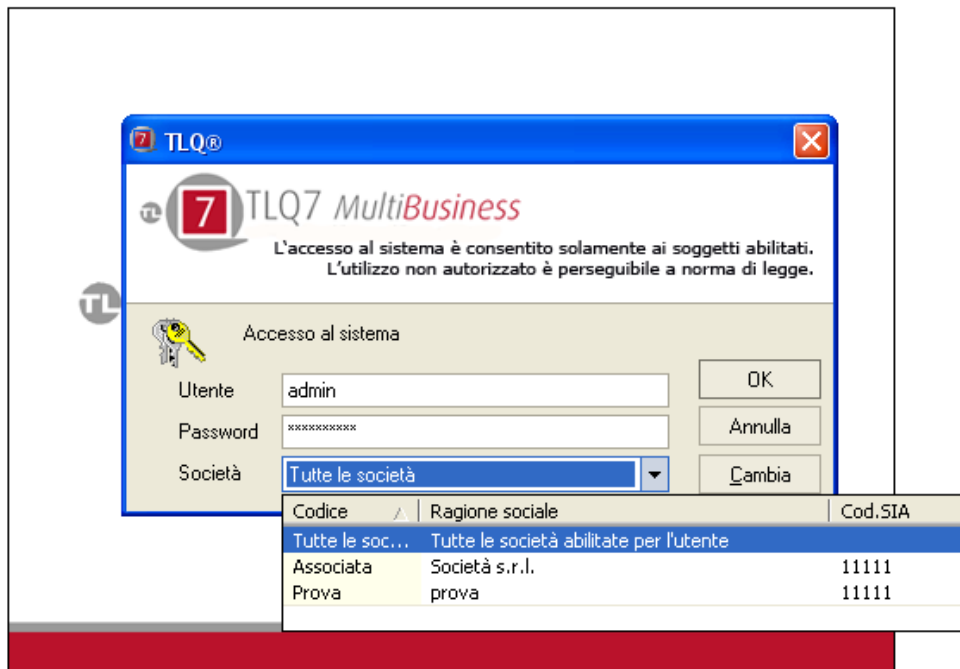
TLQ®

TL 7 TLQ7 MultiBusiness

L'accesso al sistema è consentito solamente ai soggetti abilitati.
L'utilizzo non autorizzato è perseguibile a norma di legge.

TL

Accesso al sistema

Utente admin

Password **********

Società Tutte le società

OK

Annulla

Cambia

| Codice | Ragione sociale | Cod.SIA |
|---|---|---|
| Tutte le soc... | Tutte le società abilitate per l'utente | |
| Associata | Società s.r.l. | 11111 |
| Prova | prova | 11111 |